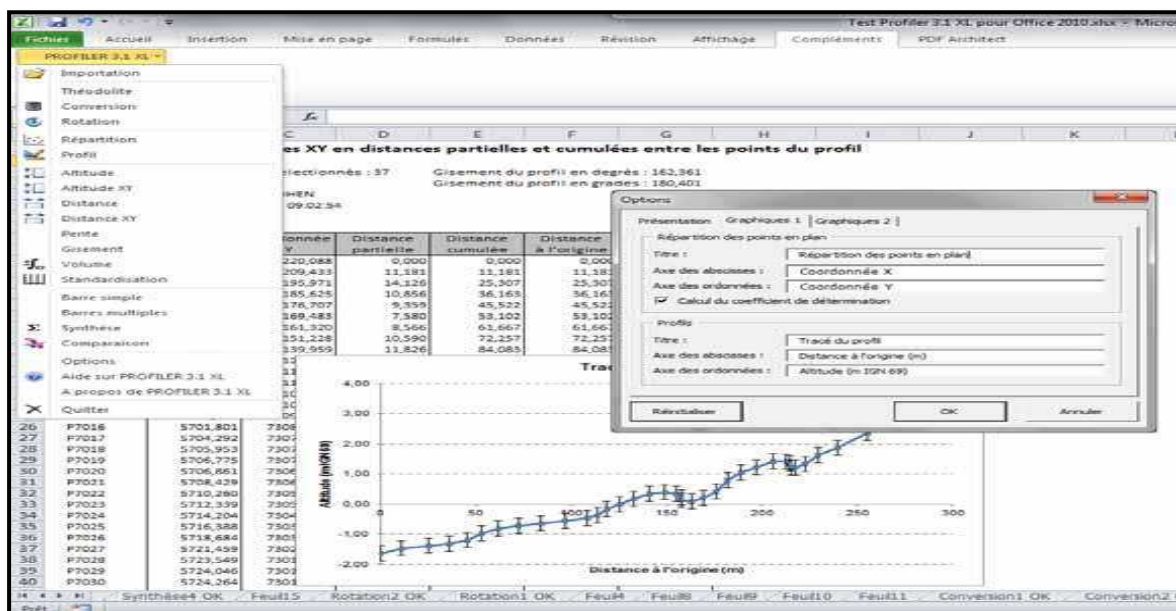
Test Profiler 3.1 XL pour Office 2010.xlsx - Micro

Fichier Accueil Insertion Mise en page Formules Données Révision Affichage Compléments PDF Architect

PROFILER 3.1 XL

Importation
Théodolite
Conversion
Rotation
Répartition
Profil
Altitude
Altitude XY
Distance
Distance XY
Pente
Gisement
Volume
Standardisation
Barre simple
Barres multiples
Synthèse
Comparaison
Options
Aide sur PROFILER 3.1 XL
A propos de PROFILER 3.1 XL
Quitter

$f_x$

C D E F G H I J K

es XY en distances partielles et cumulées entre les points du profil

électionnés : 37
Gisement du profil en degrés : 162,361
Gisement du profil en grades : 180,401

HEN
09.02.54

| onnée Y | Distance partielle | Distance cumulée | Distance à l'origine |
|---|---|---|---|
| 220,088 | 0,000 | 0,000 | 0,00 |
| 209,433 | 11,181 | 11,181 | 11,18 |
| 195,971 | 14,126 | 25,307 | 25,30 |
| 185,625 | 10,856 | 36,163 | 36,16 |
| 176,707 | 9,359 | 45,522 | 45,52 |
| 169,483 | 7,580 | 53,102 | 53,10 |
| 161,320 | 8,566 | 61,667 | 61,66 |
| 151,228 | 10,590 | 72,257 | 72,25 |
| 139,959 | 11,826 | 84,083 | 84,08 |

| 26 | P7016 | 5701,801 | 7306 |
|---|---|---|---|
| 27 | P7017 | 5704,292 | 7307 |
| 28 | P7018 | 5705,953 | 7307 |
| 29 | P7019 | 5706,775 | 7307 |
| 30 | P7020 | 5706,861 | 7306 |
| 31 | P7021 | 5708,429 | 7306 |
| 32 | P7022 | 5710,280 | 7305 |
| 33 | P7023 | 5712,339 | 7305 |
| 34 | P7024 | 5714,204 | 7304 |
| 35 | P7025 | 5716,388 | 7305 |
| 36 | P7026 | 5718,684 | 7305 |
| 37 | P7027 | 5721,459 | 7302 |
| 38 | P7028 | 5723,549 | 7301 |
| 39 | P7029 | 5724,046 | 7301 |
| 40 | P7030 | 5724,264 | 7301 |

Trac

4,00
3,00
2,00
1,00
0,00
-1,00
-2,00
Altitude (m IGN 69)
50 100 150 200 250 300
Distance à l'origine (m)

Options
Présentation Graphiques 1 Graphiques 2
Répartition des points en plan
Titre : Répartition des points en plan
Axe des abscisses : Coordonnée X
Axe des ordonnées : Coordonnée Y
Calcul du coefficient de détermination
Profils
Titre : Tracé du profil
Axe des abscisses : Distance à l'origine (m)
Axe des ordonnées : Altitude (m IGN 69)
Réinitialiser OK Annuler

Synthèse4 OK Feuil15 Rotation2 OK Rotation1 OK Feuil4 Feuil8 Feuil9 Feuil10 Feuil11 Conversion1 OK Conversion2
Prêt